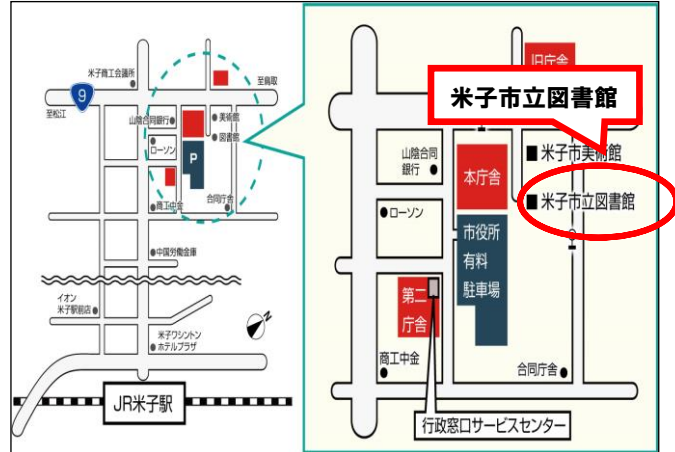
米子商工会議所
9
至鳥取
至松江
山陰合同銀行
美術館
図書館
ローソン
P
商工中金
合同庁舎
中国労働金庫
イオン
米子駅前店
米子ワシントン
ホテルプラザ
JR米子駅

旧庁舎
米子市立図書館
山陰合同銀行
米子市美術館
本庁舎
米子市立図書館
ローソン
市役所
有料
駐車場
第二
庁舎
商工中金
合同庁舎
行政窓口サービスセンター